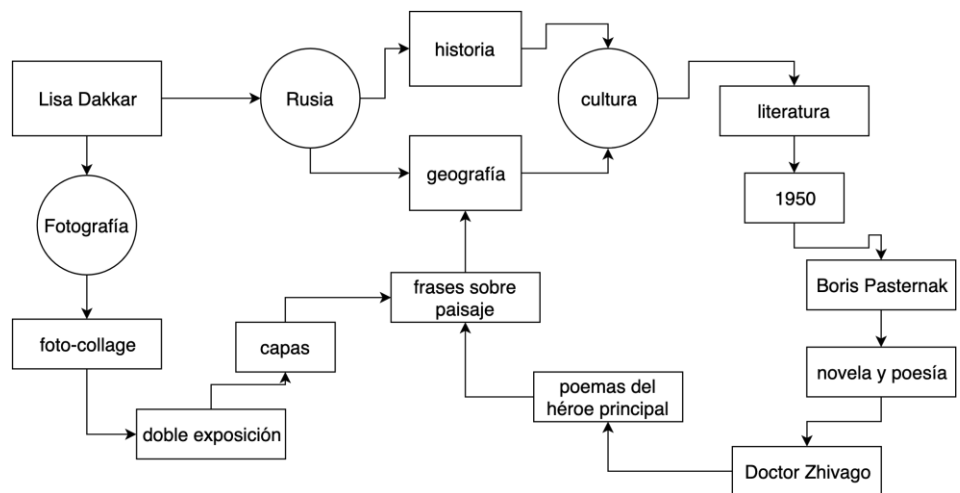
Lisa Dakkar

Rusia

historia

geografía

cultura

literatura

1950

Boris Pasternak

novela y poesía

Doctor Zhivago

poemas del héroe principal

frases sobre paisaje

capas

doble exposición

foto-collage

Fotografía